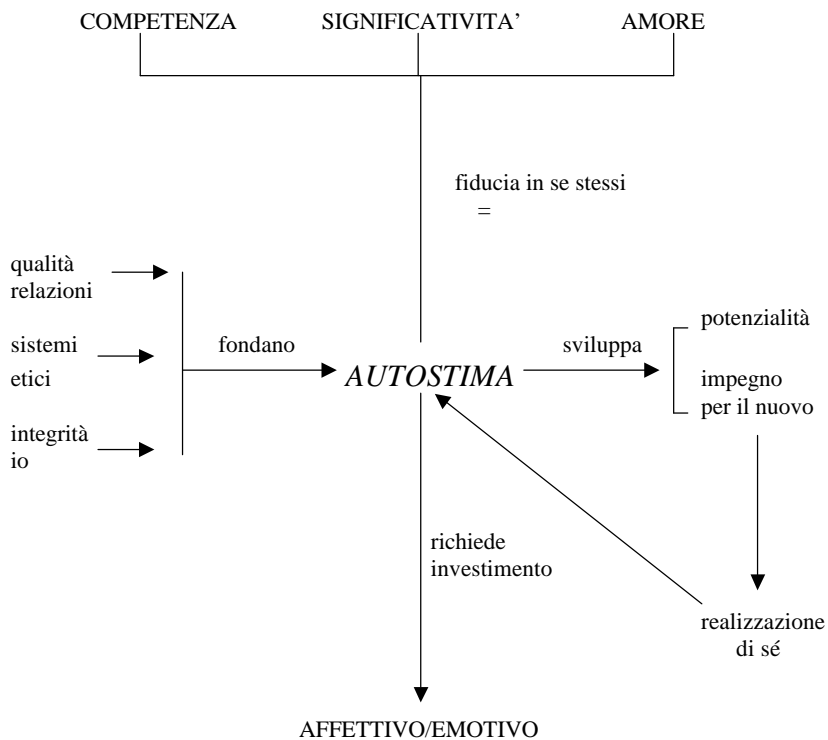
COMPETENZA SIGNIFICATIVITA' AMORE

fiducia in se stessi
=

qualità relazioni

sistemi etici

integrità io

fondano

AUTOSTIMA

sviluppa

potenzialità

impegno per il nuovo

richiede investimento

realizzazione di sé

AFFETTIVO/EMOTIVO